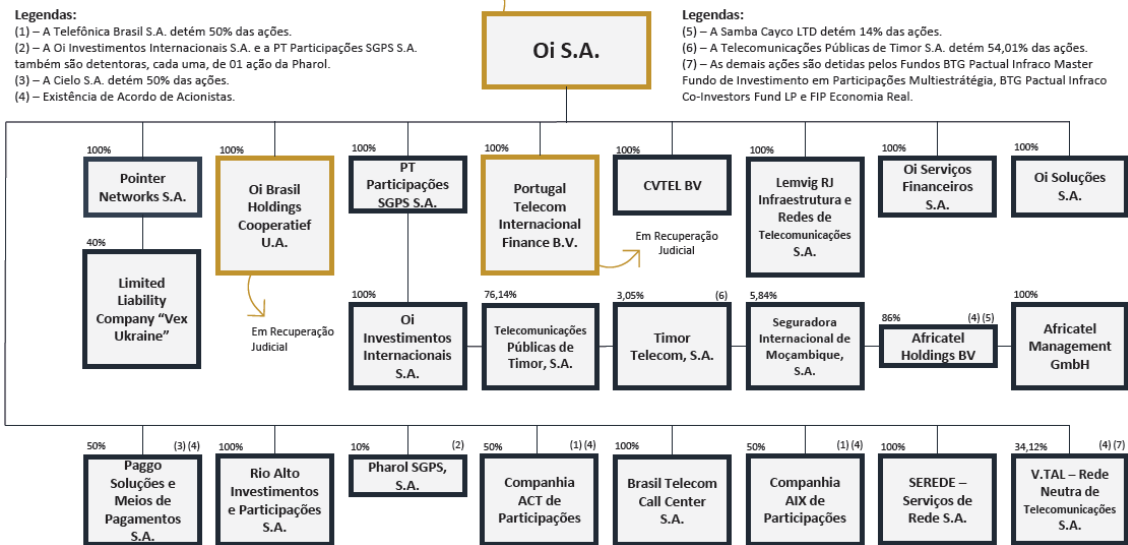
Legendas:
(1) – A Telefônica Brasil S.A. detém 50% das ações.
(2) – A Oi Investimentos Internacionais S.A. e a PT Participações SGPS S.A. também são detentoras, cada uma, de 01 ação da Pharol.
(3) – A Cielo S.A. detém 50% das ações.
(4) – Existência de Acordo de Acionistas.

Oi S.A.

Legendas:
(5) – A Samba Cayco LTD detém 14% das ações.
(6) – A Telecomunicações Públicas de Timor S.A. detém 54,01% das ações.
(7) – As demais ações são detidas pelos Fundos BTG Pactual Infraco Master Fundo de Investimento em Participações Multiestratégia, BTG Pactual Infraco Co-Investors Fund LP e FIP Economia Real.

100%
Pointer Networks S.A.

40%
Limited Liability Company "Vex Ukraine"

100%
Oi Brasil Holdings Cooperatief U.A.

Em Recuperação Judicial

100%
PT Participações SGPS S.A.

100%
Oi Investimentos Internacionais S.A.

100%
Portugal Telecom Internacional Finance B.V.

Em Recuperação Judicial

76,14%
Telecomunicações Públicas de Timor, S.A.

100%
CVTEL BV

3,05% (6)
Timor Telecom, S.A.

100%
Lemvig RJ Infraestrutura e Redes de Telecomunicações S.A.

5,84%
Seguradora Internacional de Moçambique, S.A.

100%
Oi Serviços Financeiros S.A.

86% (4) (5)
Africatel Holdings BV

100%
Oi Soluções S.A.

100%
Africatel Management GmbH

50% (3) (4)
Paggo Soluções e Meios de Pagamentos S.A.

100%
Rio Alto Investimentos e Participações S.A.

10% (2)
Pharol SGPS, S.A.

50% (1) (4)
Companhia ACT de Participações

100%
Brasil Telecom Call Center S.A.

50% (1) (4)
Companhia AIX de Participações

100%
SEREDE – Serviços de Rede S.A.

34,12% (4) (7)
V.TAL – Rede Neutra de Telecomunicações S.A.